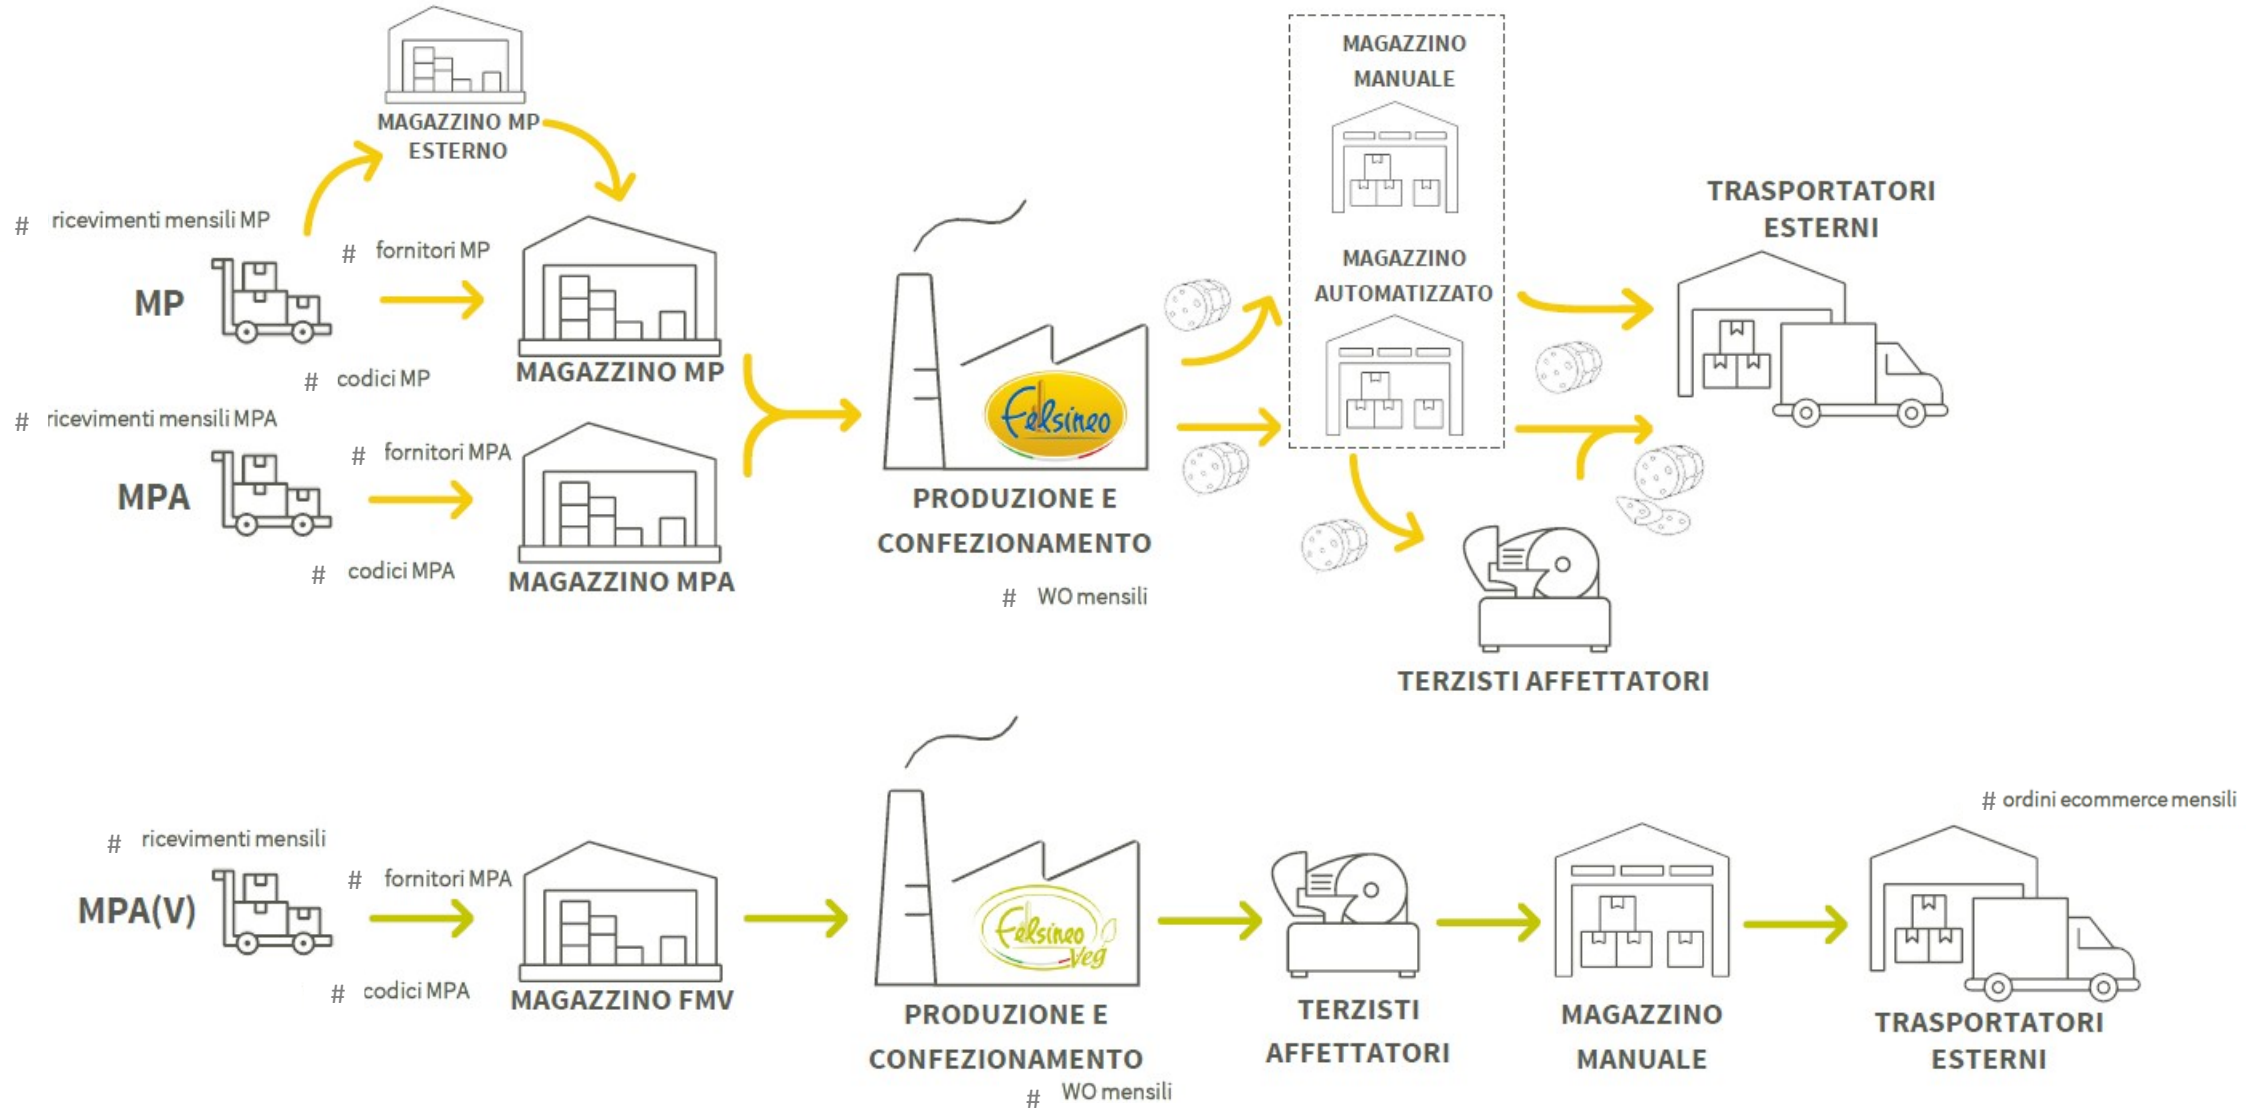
MAGAZZINO MP ESTERNO

# ricevimenti mensili MP

# fornitori MP

MP

# codici MP

MAGAZZINO MP

# ricevimenti mensili MPA

# fornitori MPA

MPA

# codici MPA

MAGAZZINO MPA

Felsineo

PRODUZIONE E CONFEZIONAMENTO

# WO mensili

MAGAZZINO MANUALE

MAGAZZINO AUTOMATIZZATO

TRASPORTATORI ESTERNI

TERZISTI AFFETTATORI

# ricevimenti mensili

# fornitori MPA

MPA(V)

# codici MPA

MAGAZZINO FMV

Felsineo Veg

PRODUZIONE E CONFEZIONAMENTO

# WO mensili

TERZISTI AFFETTATORI

MAGAZZINO MANUALE

# ordini ecommerce mensili

TRASPORTATORI ESTERNI